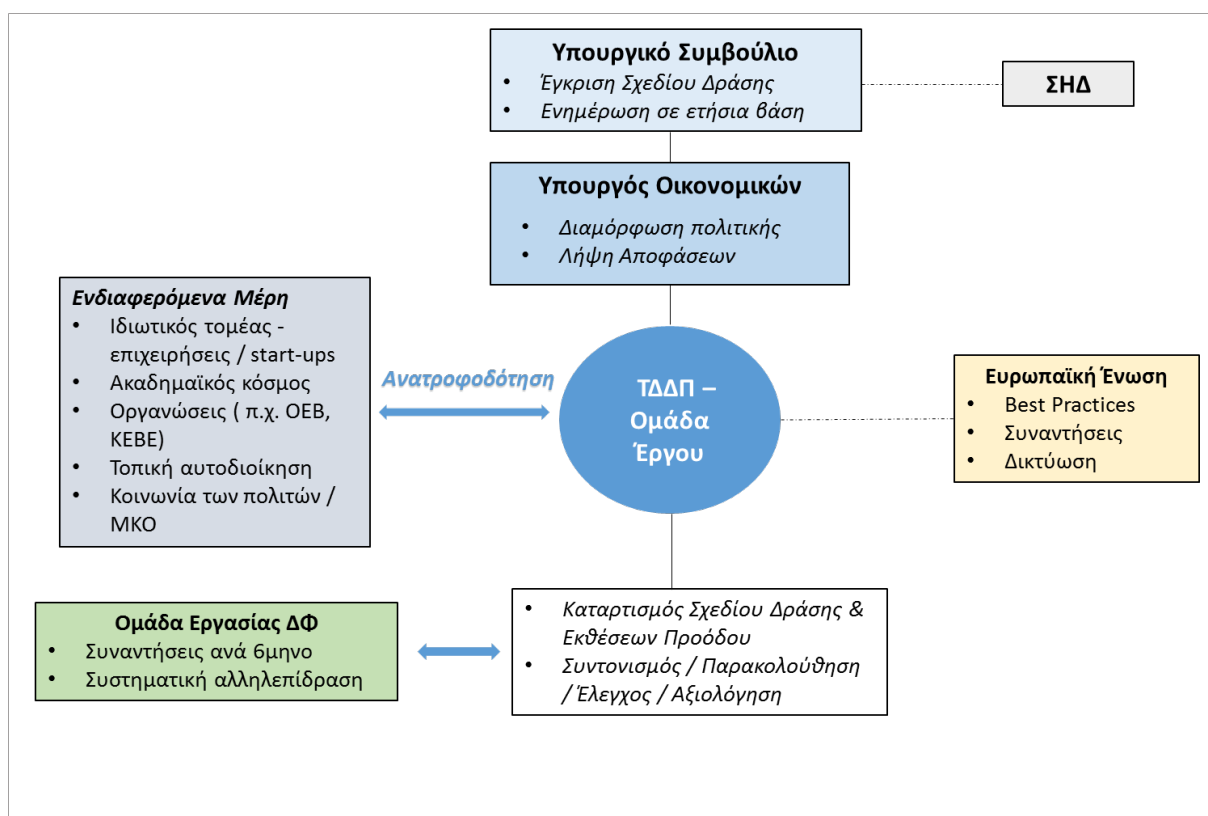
Υπουργικό Συμβούλιο
• Έγκριση Σχεδίου Δράσης
• Ενημέρωση σε ετήσια βάση

ΣΗΔ

Υπουργός Οικονομικών
• Διαμόρφωση πολιτικής
• Λήψη Αποφάσεων

Ενδιαφερόμενα Μέρη
• Ιδιωτικός τομέας - επιχειρήσεις / start-ups
• Ακαδημαϊκός κόσμος
• Οργανώσεις ( π.χ. ΟΕΒ, ΚΕΒΕ)
• Τοπική αυτοδιοίκηση
• Κοινωνία των πολιτών / ΜΚΟ

Ανατροφοδότηση

ΤΔΔΠ – Ομάδα Έργου

Ευρωπαϊκή Ένωση
• Best Practices
• Συναντήσεις
• Δικτύωση

Ομάδα Εργασίας ΔΦ
• Συναντήσεις ανά 6μηνο
• Συστηματική αλληλεπίδραση

• Καταρτισμός Σχεδίου Δράσης & Εκθέσεων Προόδου
• Συντονισμός / Παρακολούθηση / Έλεγχος / Αξιολόγηση